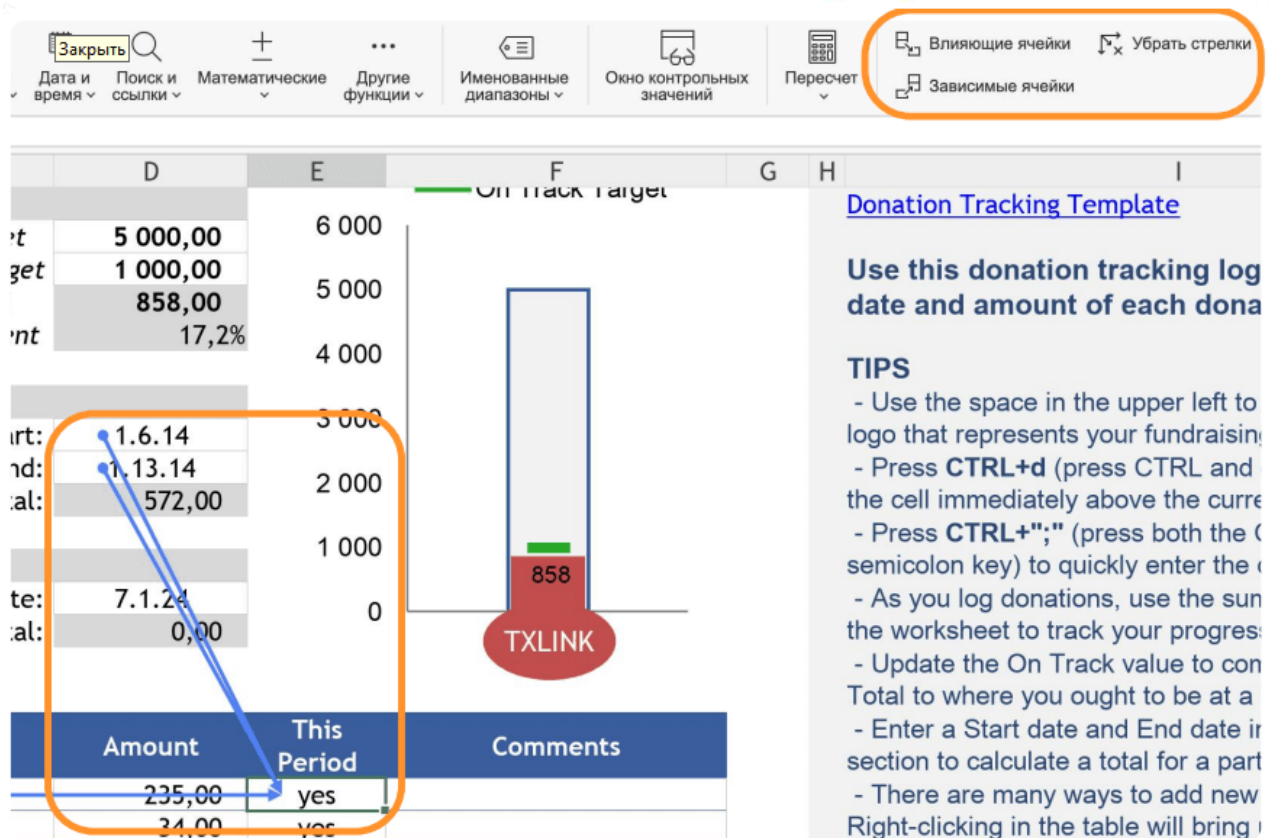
Закрыть
Дата и время
Поиск и ссылки
Математические
Другие функции
Именованные диапазоны
Окно контрольных значений
Пересчет
Влияющие ячейки
Убрать стрелки
Зависимые ячейки

D
E
F
G
H
I

et 5 000,00
get 1 000,00
858,00
ent 17,2%

art: 1.6.14
nd: 1.13.14
al: 572,00

te: 7.1.24
al: 0,00

On Track Target
6 000
5 000
4 000
3 000
2 000
1 000
0
858
TXLINK

| Amount | This Period | Comments |
|---|---|---|
| 235,00 | yes | |
| 34,00 | yes | |

Donation Tracking Template

Use this donation tracking log date and amount of each dona

TIPS
- Use the space in the upper left to logo that represents your fundraisin
- Press CTRL+d (press CTRL and the cell immediately above the curre
- Press CTRL+";" (press both the semicolon key) to quickly enter the
- As you log donations, use the sum the worksheet to track your progress
- Update the On Track value to con Total to where you ought to be at a
- Enter a Start date and End date in section to calculate a total for a part
- There are many ways to add new Right-clicking in the table will bring